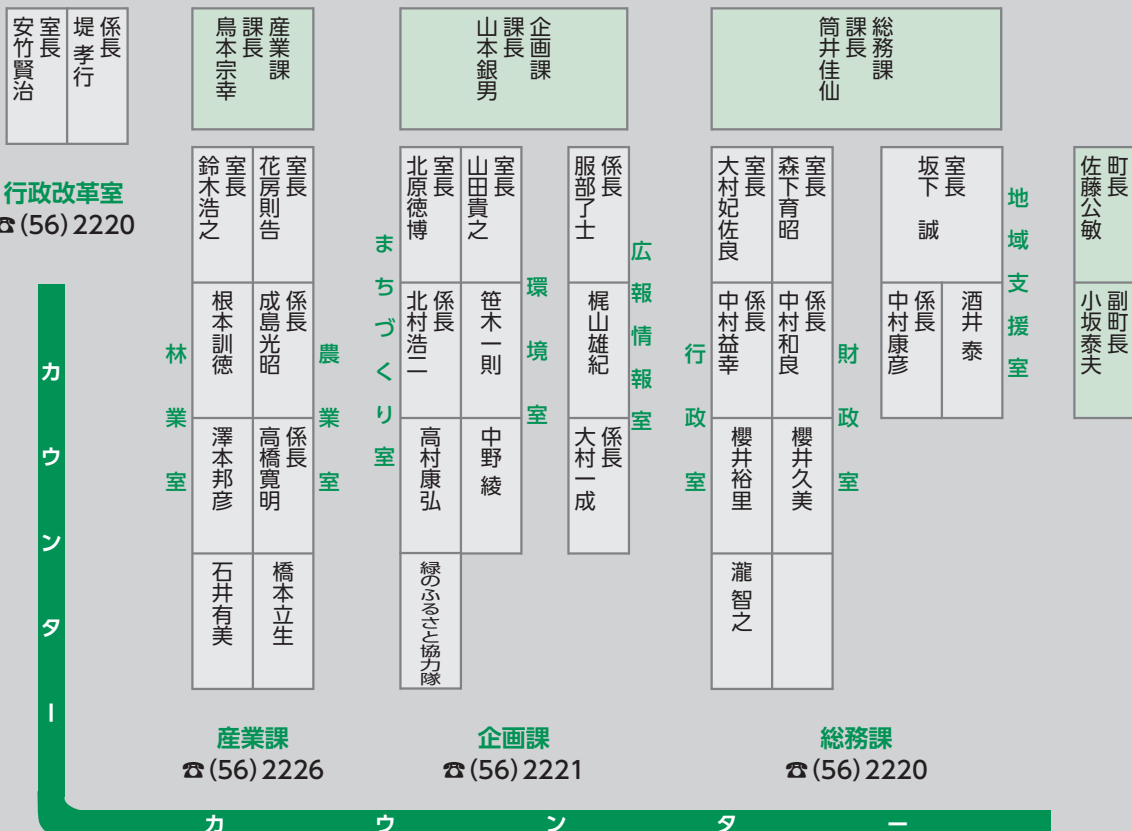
係長 堤 孝行
室長 安竹賢治

行政改革室
☎(56) 2220

産業課 課長 鳥本宗幸

企画課 課長 山本銀男

総務課 課長 筒井佳仙

室長 花房則告
室長 鈴木浩之
係長 成島光昭
根本訓徳
係長 高橋寛明
澤本邦彦
橋本立生
石井有美

農業室
林業室

室長 山田貴之
室長 北原徳博
笹木一則
係長 北村浩二
中野綾
高村康弘
緑のふるさと協力隊

環境室
まちづくり室

係長 服部了士
梶山雄紀
係長 大村一成

広報情報室

室長 森下育昭
室長 大村妃佐良
係長 中村和良
係長 中村益幸
櫻井久美
櫻井裕里
瀧 智之

財政室
行政室

室長 坂下 誠
酒井 泰
係長 中村康彦

地域支援室

町長 佐藤公敏
副町長 小坂泰夫

カウンター

産業課
☎(56) 2226

企画課
☎(56) 2221

総務課
☎(56) 2220

カ ウ ン タ ー